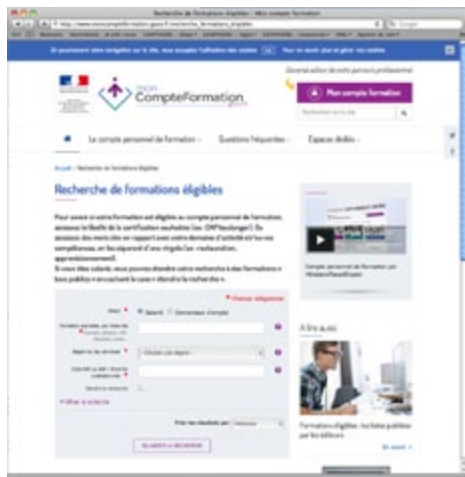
Recherche de formations éligibles - Mon compte formation

En poursuivant votre navigation sur ce site, vous acceptez l'utilisation des cookies OK Pour en savoir plus et gérer ces cookies

Mon CompteFormation

Mon compte formation

Le compte personnel de formation Questions fréquentes Espaces dédiés

Accueil > Recherche de formations éligibles

Recherche de formations éligibles

Pour savoir si votre formation est éligible au compte personnel de formation, saisissez le libellé de la certification souhaitée (ex : CAP boulanger). Ou saisissez des mots clés en rapport avec votre domaine d'activité et/ou vos compétences, en les séparant d'une virgule (ex : restauration, approvisionnement).
Si vous êtes salarié, vous pouvez étendre votre recherche à des formations « hors publics » en cochant la case « étendre la recherche ».

* Champs obligatoires

Salarié Demandeur d'emploi

Choisir une région

Étendre la recherche

Trier les résultats par

LANCER LA RECHERCHE

Compte personnel de formation par MinistereTravailEmploi

À lire aussi

Formations éligibles : les listes publiées par les éditeurs

En savoir +